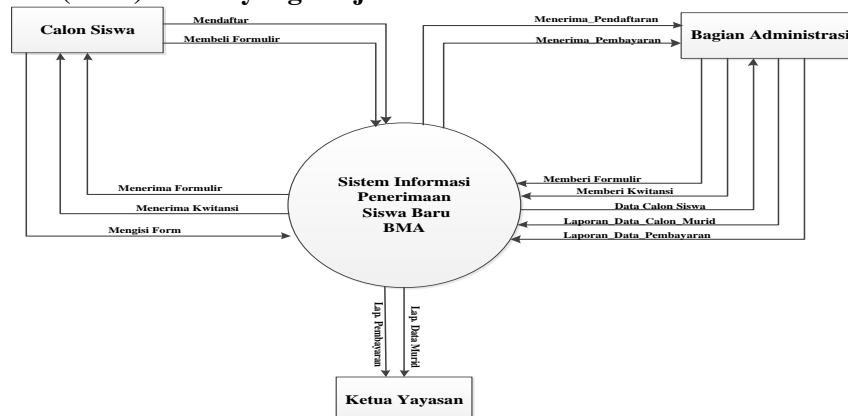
Calon Siswa

Mendaftar

Membeli Formulir

Menerima_Pendaftaran

Menerima_Pembayaran

Bagian Administrasi

Sistem Informasi Penerimaan Siswa Baru BMA

Menerima Formulir

Menerima Kwitansi

Mengisi Form

Memberi Formulir

Memberi Kwitansi

Data Calon Siswa

Laporan_Data_Calon_Murid

Laporan_Data_Pembayaran

Lap Pembayaran

Lap Data Murid

Ketua Yayasan